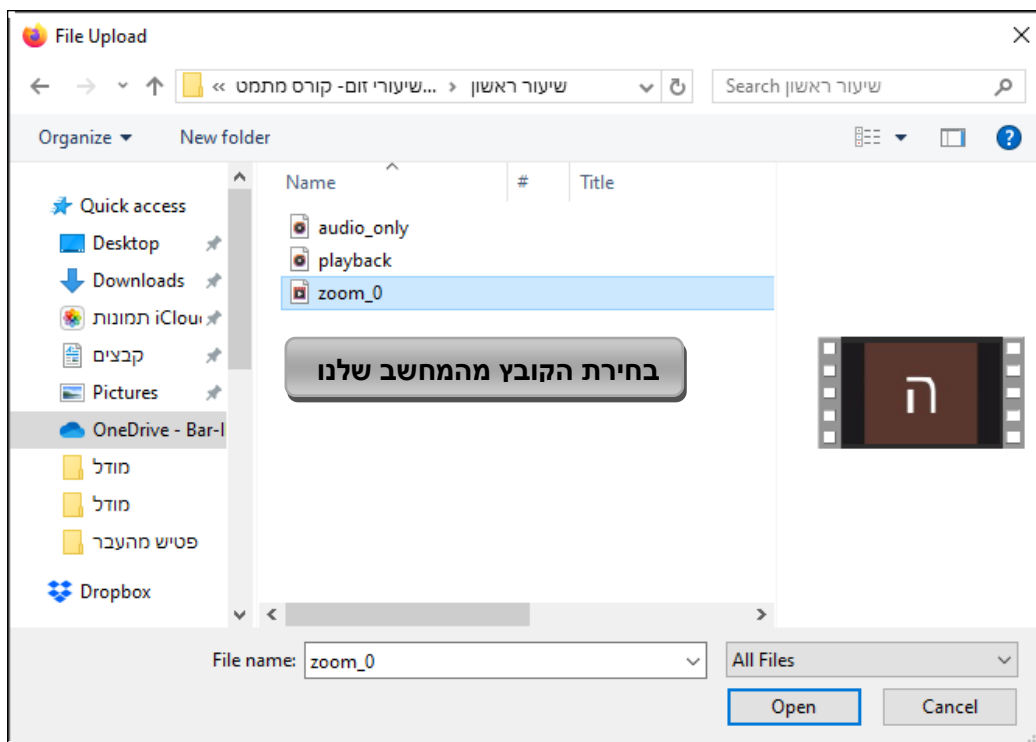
File Upload

« שיעורי זום- קורס מתמט... › שיעור ראשון

Search שיעור ראשון

Organize ▾ New folder

Quick access
Desktop
Downloads
iClou תמונות
קבצים
Pictures
OneDrive - Bar-I
מודל
מודל
פטיש מהעבר
Dropbox

Name | # | Title

audio_only
playback
zoom_0

בחירת הקובץ מהמחשב שלנו

ה

File name: zoom_0
All Files
Open
Cancel